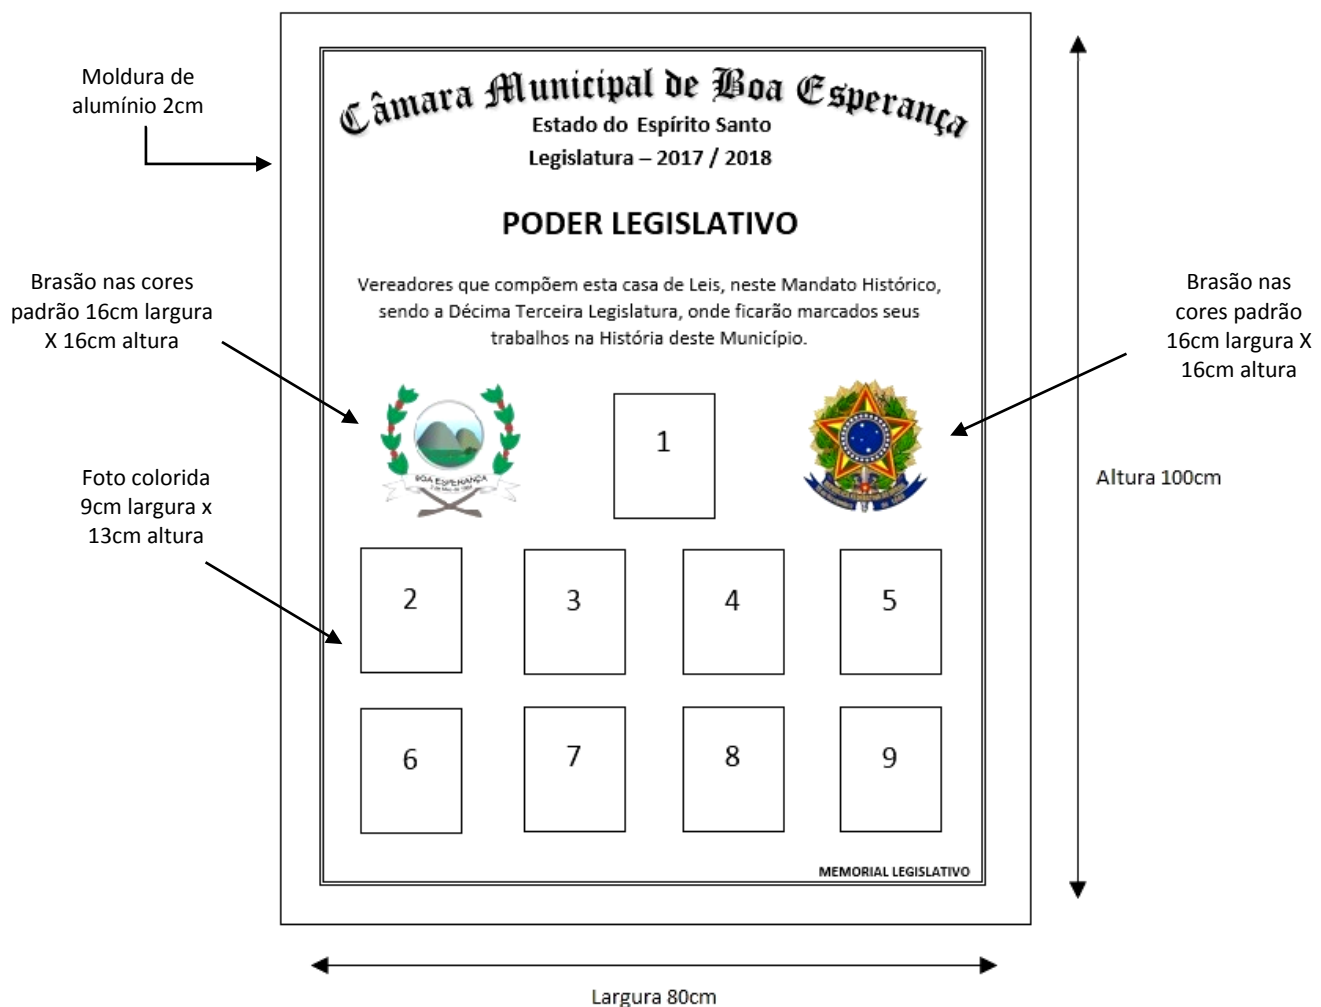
Moldura de alumínio 2cm

Câmara Municipal de Boa Esperança
Estado do Espírito Santo
Legislatura – 2017 / 2018

PODER LEGISLATIVO

Vereadores que compõem esta casa de Leis, neste Mandato Histórico, sendo a Décima Terceira Legislatura, onde ficarão marcados seus trabalhos na História deste Município.

Brasão nas cores padrão 16cm largura X 16cm altura

Brasão nas cores padrão 16cm largura X 16cm altura

BOA ESPERANÇA

1

Foto colorida 9cm largura x 13cm altura

Altura 100cm

2

3

4

5

6

7

8

9

MEMORIAL LEGISLATIVO

Largura 80cm